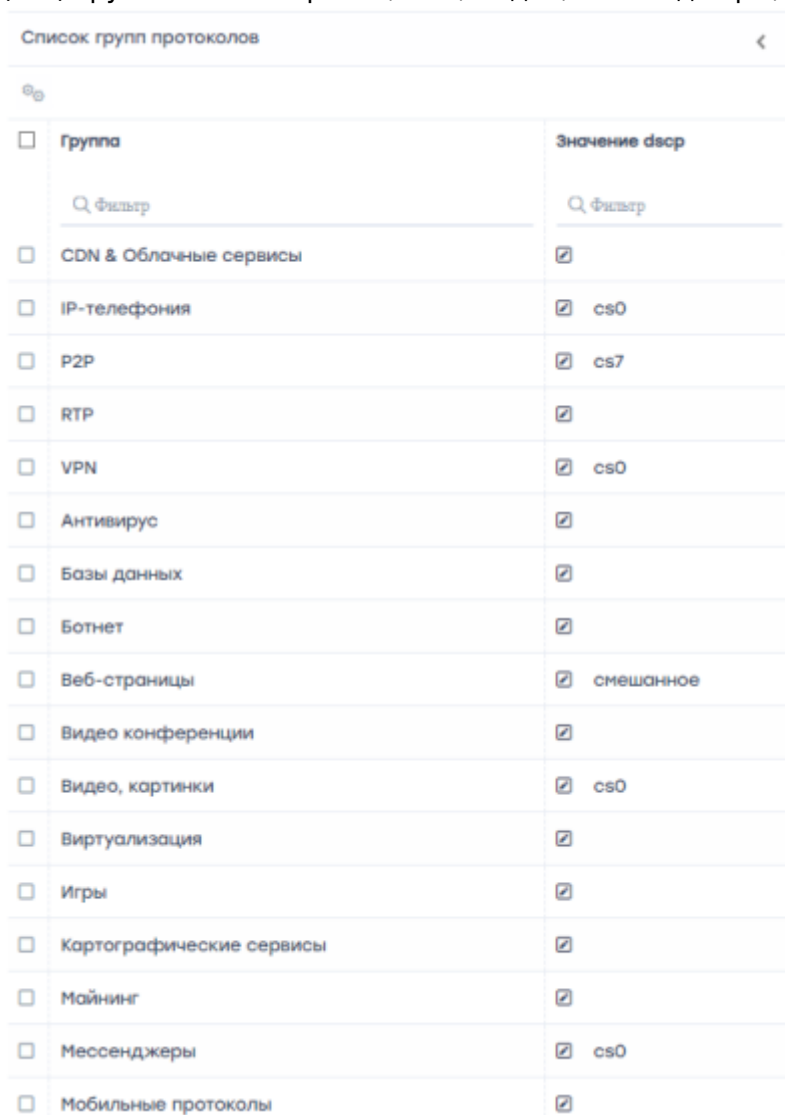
Список групп протоколов

| Группа | Значение dscp |
|---|---|
| Фильтр | Фильтр |
| CDN & Облачные сервисы | |
| IP-телефония | cs0 |
| P2P | cs7 |
| RTP | |
| VPN | cs0 |
| Антивирус | |
| Базы данных | |
| Ботнет | |
| Веб-страницы | смешанное |
| Видео конференции | |
| Видео, картинки | cs0 |
| Виртуализация | |
| Игры | |
| Картографические сервисы | |
| Майнинг | |
| Мессенджеры | cs0 |
| Мобильные протоколы | |